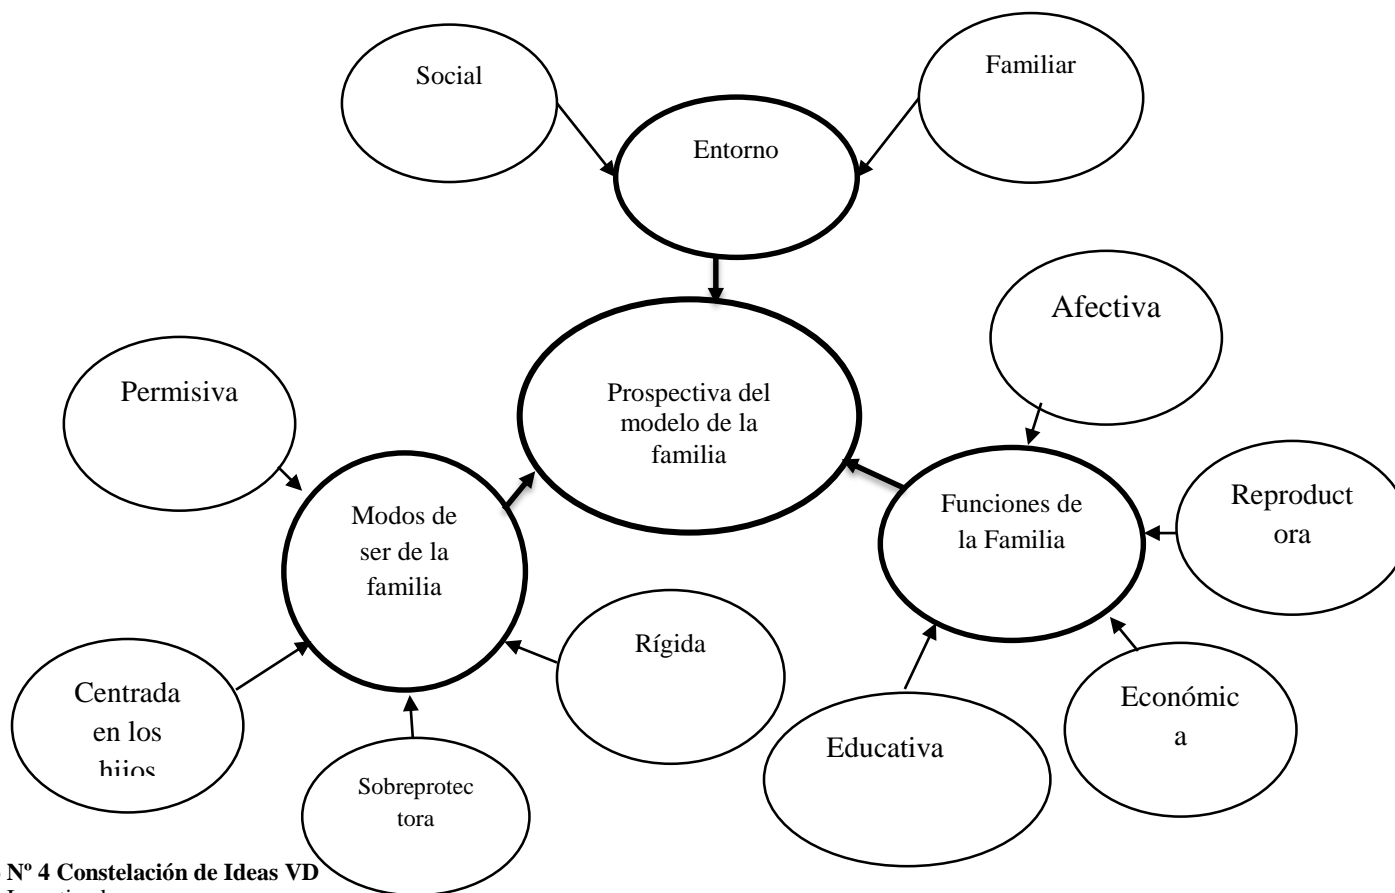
Social

Familiar

Entorno

Afectiva

Permisiva

Prospectiva del modelo de la familia

Modos de ser de la familia

Funciones de la Familia

Reproductora

Rígida

Centrada en los hijos

Económica

Educativa

Sobreprotectora

Nº 4 Constelación de Ideas VD

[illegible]